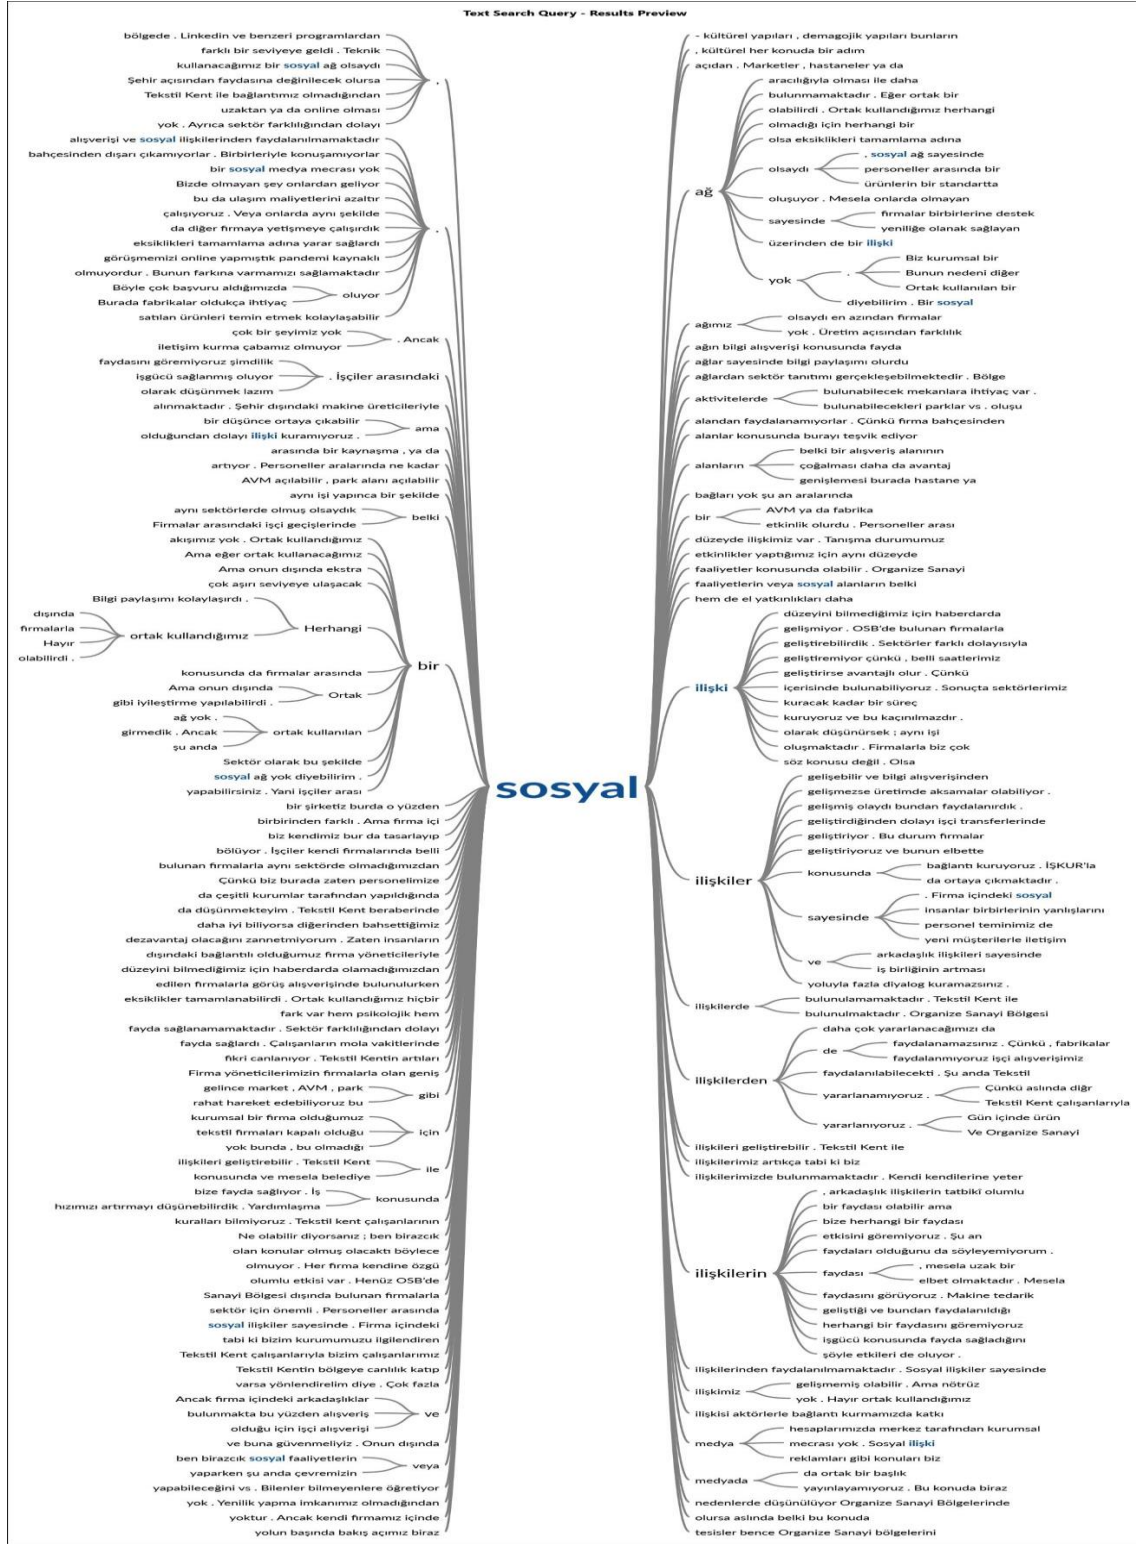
Text Search Query - Results Preview

bölgede . Linkedin ve benzeri programlardan
farklı bir seviyeye geldi . Teknik
kullanacağımız bir sosyal ağ olsaydı
Şehir açısından faydasına değinilecek olursa
Tekstil Kent ile bağlantımız olmadığından
uzaktan ya da online olması
yok . Ayrıca sektör farklılığından dolayı
,
alışverişi ve sosyal ilişkilerinden faydalanılmamaktadır
bahçesinden dışarı çıkamıyorlar . Birbirleriyle konuşamıyorlar
bir sosyal medya mecrası yok
Bizde olmayan şey onlardan geliyor
bu da ulaşım maliyetlerini azaltır
çalışıyoruz . Veya onlarda aynı şekilde
da diğer firmaya yetişmeye çalışırdık
eksiklikleri tamamlama adına yarar sağlardı
görüşmemizi online yapmıştık pandemi kaynaklı
olmuyordur . Bunun farkına varmamızı sağlamaktadır
.
Böyle çok başvuru aldığımızda
Burada fabrikalar oldukça ihtiyaç
oluyor
satılan ürünleri temin etmek kolaylaşabilir
çok bir şeyimiz yok
iletişim kurma çabamız olmuyor
. Ancak
faydasını göremiyoruz şimdilik
işgücü sağlanmış oluyor
olarak düşünmek lazım
. İşçiler arasındaki
alınmaktadır . Şehir dışındaki makine üreticileriyle
bir düşünce ortaya çıkabilir
olduğundan dolayı ilişki kuramıyoruz .
ama
arasında bir kaynaşma , ya da
artıyor . Personeller aralarında ne kadar
AVM açılabilir , park alanı açılabilir
aynı işi yapınca bir şekilde
aynı sektörlerde olmuş olsaydık
Firmalar arasındaki işçi geçişlerinde
belki
akışımız yok . Ortak kullandığımız
Ama eğer ortak kullanacağımız
Ama onun dışında ekstra
çok aşırı seviyeye ulaşacak
Bilgi paylaşımı kolaylaşırdı .
dışında
firmalarla
Hayır
olabilirdi .
ortak kullandığımız
Herhangi
bir
konusunda da firmalar arasında
Ama onun dışında
gibi iyileştirme yapılabilirdi .
Ortak
ağ yok .
girmedik . Ancak
şu anda
ortak kullanılan
Sektör olarak bu şekilde
sosyal ağ yok diyebilirim .
yapabilirsiniz . Yani işçiler arası
bir şirketiz burda o yüzden
birbirinden farklı . Ama firma içi
biz kendimiz bur da tasarlayıp
bölüyor . İşçiler kendi firmalarında belli
bulunan firmalarla aynı sektörde olmadığımızdan
Çünkü biz burada zaten personelimize
da çeşitli kurumlar tarafından yapıldığında
da düşünmekteyim . Tekstil Kent beraberinde
daha iyi biliyorsa diğerinden bahsettiğimiz
dezavantaj olacağını zannetmiyorum . Zaten insanların
dışındaki bağlantılı olduğumuz firma yöneticileriyle
düzeyini bilmediğimiz için haberdarda olamadığımızdan
edilen firmalarla görüş alışverişinde bulunulurken
eksiklikler tamamlanabilirdi . Ortak kullandığımız hiçbir
fark var hem psikolojik hem
fayda sağlanamamaktadır . Sektör farklılığından dolayı
fayda sağlardı . Çalışanların mola vakitlerinde
fikri canlanıyor . Tekstil Kentin artıları
Firma yöneticilerimizin firmalarla olan geniş
gelince market , AVM , park
rahat hareket edebiliyoruz bu
gibi
kurumsal bir firma olduğumuz
tekstil firmaları kapalı olduğu
yok bunda , bu olmadığı
için
ilişkileri geliştirebilir . Tekstil Kent
konusunda ve mesela belediye
ile
bize fayda sağlıyor . İş
hızımızı artırmayı düşünebilirdik . Yardımlaşma
konusunda
kuralları bilmiyoruz . Tekstil kent çalışanlarının
Ne olabilir diyorsanız ; ben birazcık
olan konular olmuş olacaktı böylece
olmuyor . Her firma kendine özgü
olumlu etkisi var . Henüz OSB'de
Sanayi Bölgesi dışında bulunan firmalarla
sektör için önemli . Personeller arasında
sosyal ilişkiler sayesinde . Firma içindeki
tabi ki bizim kurumumuzu ilgilendiren
Tekstil Kent çalışanlarıyla bizim çalışanlarımız
Tekstil Kentin bölgeye canlılık katıp
varsa yönlendirelim diye . Çok fazla
Ancak firma içindeki arkadaşlıklar
bulunmakta bu yüzden alışveriş
olduğu için işçi alışverişi
ve
ve buna güvenmeliyiz . Onun dışında
ben birazcık sosyal faaliyetlerin
yaparken şu anda çevremizin
veya
yapabileceğini vs . Bilenler bilmeyenlere öğretiyor
yok . Yenilik yapma imkanımız olmadığından
yoktur . Ancak kendi firmamız içinde
yolun başında bakış açımız biraz

sosyal

- kültürel yapıları , demagojik yapıları bunların
, kültürel her konuda bir adım
açıdan . Marketler , hastaneler ya da
ağ
aracılığıyla olması ile daha
bulunmamaktadır . Eğer ortak bir
olabilirdi . Ortak kullandığımız herhangi
olmadığı için herhangi bir
olsa eksiklikleri tamamlama adına
olsaydı
, sosyal ağ sayesinde
personeller arasında bir
ürünlerin bir standartta
oluşuyor . Mesela onlarda olmayan
sayesinde
firmalar birbirlerine destek
yeniliğe olanak sağlayan
üzerinden de bir ilişki
yok
.
Biz kurumsal bir
Bunun nedeni diğer
Ortak kullanılan bir
diyebilirim . Bir sosyal
ağımız
olsaydı en azından firmalar
yok . Üretim açısından farklılık
ağın bilgi alışverişi konusunda fayda
ağlar sayesinde bilgi paylaşımı olurdu
ağlardan sektör tanıtımı gerçekleşebilmektedir . Bölge
aktivitelerde
bulunabilecek mekanlara ihtiyaç var .
bulunabilecekleri parklar vs . oluşu
alandan faydalanamıyorlar . Çünkü firma bahçesinden
alanlar konusunda burayı teşvik ediyor
alanların
belki bir alışveriş alanının
çoğalması daha da avantaj
genişlemesi burada hastane ya
bağları yok şu an aralarında
bir
AVM ya da fabrika
etkinlik olurdu . Personeller arası
düzeyde ilişkimiz var . Tanışma durumumuz
etkinlikler yaptığımız için aynı düzeyde
faaliyetler konusunda olabilir . Organize Sanayi
faaliyetlerin veya sosyal alanların belki
hem de el yatkınlıkları daha
ilişki
düzeyini bilmediğimiz için haberdarda
gelişmiyor . OSB'de bulunan firmalarla
geliştirebilirdik . Sektörler farklı dolayısıyla
geliştiremiyor çünkü , belli saatlerimiz
geliştirirse avantajlı olur . Çünkü
içerisinde bulunabiliyoruz . Sonuçta sektörlerimiz
kuracak kadar bir süreç
kuruyoruz ve bu kaçınılmazdır .
olarak düşünürsek ; aynı işi
oluşmaktadır . Firmalarla biz çok
söz konusu değil . Olsa
ilişkiler
gelişebilir ve bilgi alışverişinden
gelişmezse üretimde aksamalar olabiliyor .
gelişmiş olaydı bundan faydalanırdık .
geliştirdiğinden dolayı işçi transferlerinde
geliştiriyor . Bu durum firmalar
geliştiriyoruz ve bunun elbette
konusunda
bağlantı kuruyoruz . İŞKUR'la
da ortaya çıkmaktadır .
sayesinde
. Firma içindeki sosyal
insanlar birbirlerinin yanlışlarını
personel teminimiz de
yeni müşterilerle iletişim
ve
arkadaşlık ilişkileri sayesinde
iş birliğinin artması
yoluyla fazla diyalog kuramazsınız .
ilişkilerde
bulunulamamaktadır . Tekstil Kent ile
bulunulmaktadır . Organize Sanayi Bölgesi
ilişkilerden
daha çok yararlanacağımızı da
de
faydalanamazsınız . Çünkü , fabrikalar
faydalanmıyoruz işçi alışverişimiz
faydalanılabilecekti . Şu anda Tekstil
yararlanamıyoruz .
Çünkü aslında diğr
Tekstil Kent çalışanlarıyla
yararlanıyoruz .
Gün içinde ürün
Ve Organize Sanayi
ilişkileri geliştirebilir . Tekstil Kent ile
ilişkilerimiz artıkça tabi ki biz
ilişkilerimizde bulunmamaktadır . Kendi kendilerine yeter
ilişkilerin
, arkadaşlık ilişkilerin tatbiki olumlu
bir faydası olabilir ama
bize herhangi bir faydası
etkisini göremiyoruz . Şu an
faydaları olduğunu da söyleyemiyorum .
faydası
, mesela uzak bir
elbet olmaktadır . Mesela
faydasını görüyoruz . Makine tedarik
geliştiği ve bundan faydalanıldığı
herhangi bir faydasını göremiyoruz
işgücü konusunda fayda sağladığını
şöyle etkileri de oluyor .
ilişkilerinden faydalanılmamaktadır . Sosyal ilişkiler sayesinde
ilişkimiz
gelişmemiş olabilir . Ama nötrüz
yok . Hayır ortak kullandığımız
ilişkisi aktörlerle bağlantı kurmamızda katkı
medya
hesaplarımızda merkez tarafından kurumsal
mecrası yok . Sosyal ilişki
reklamları gibi konuları biz
medyada
da ortak bir başlık
yayınlayamıyoruz . Bu konuda biraz
nedenlerde düşünülüyor Organize Sanayi Bölgelerinde
olursa aslında belki bu konuda
tesisler bence Organize Sanayi bölgelerini